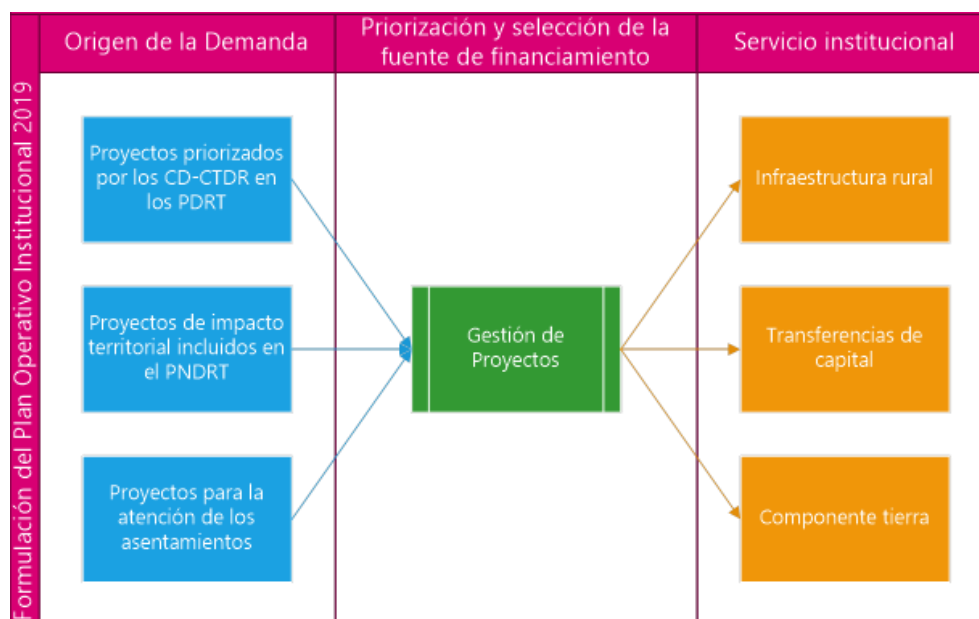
Formulación del Plan Operativo Institucional 2019

Origen de la Demanda

Priorización y selección de la fuente de financiamiento

Servicio institucional

Proyectos priorizados por los CD-CTDR en los PDRT

Proyectos de impacto territorial incluidos en el PNDRT

Proyectos para la atención de los asentamientos

Gestión de Proyectos

Infraestructura rural

Transferencias de capital

Componente tierra